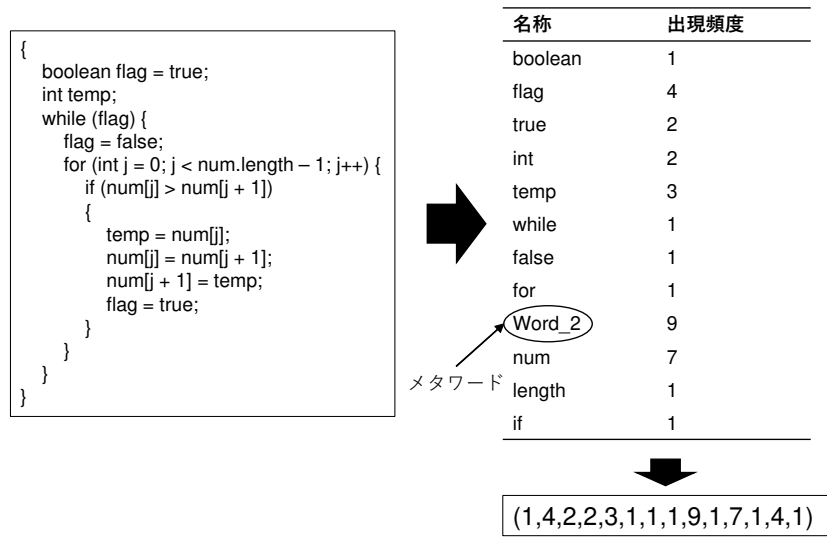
{
boolean flag = true;
int temp;
while (flag) {
flag = false;
for (int j = 0; j < num.length – 1; j++) {
if (num[j] > num[j + 1])
{
temp = num[j];
num[j] = num[j + 1];
num[j + 1] = temp;
flag = true;
}
}
}
}

| 名称 | 出現頻度 |
|---|---|
| boolean | 1 |
| flag | 4 |
| true | 2 |
| int | 2 |
| temp | 3 |
| while | 1 |
| false | 1 |
| for | 1 |
| Word_2 | 9 |
| num | 7 |
| length | 1 |
| if | 1 |

メタワード

(1,4,2,2,3,1,1,1,9,1,7,1,4,1)